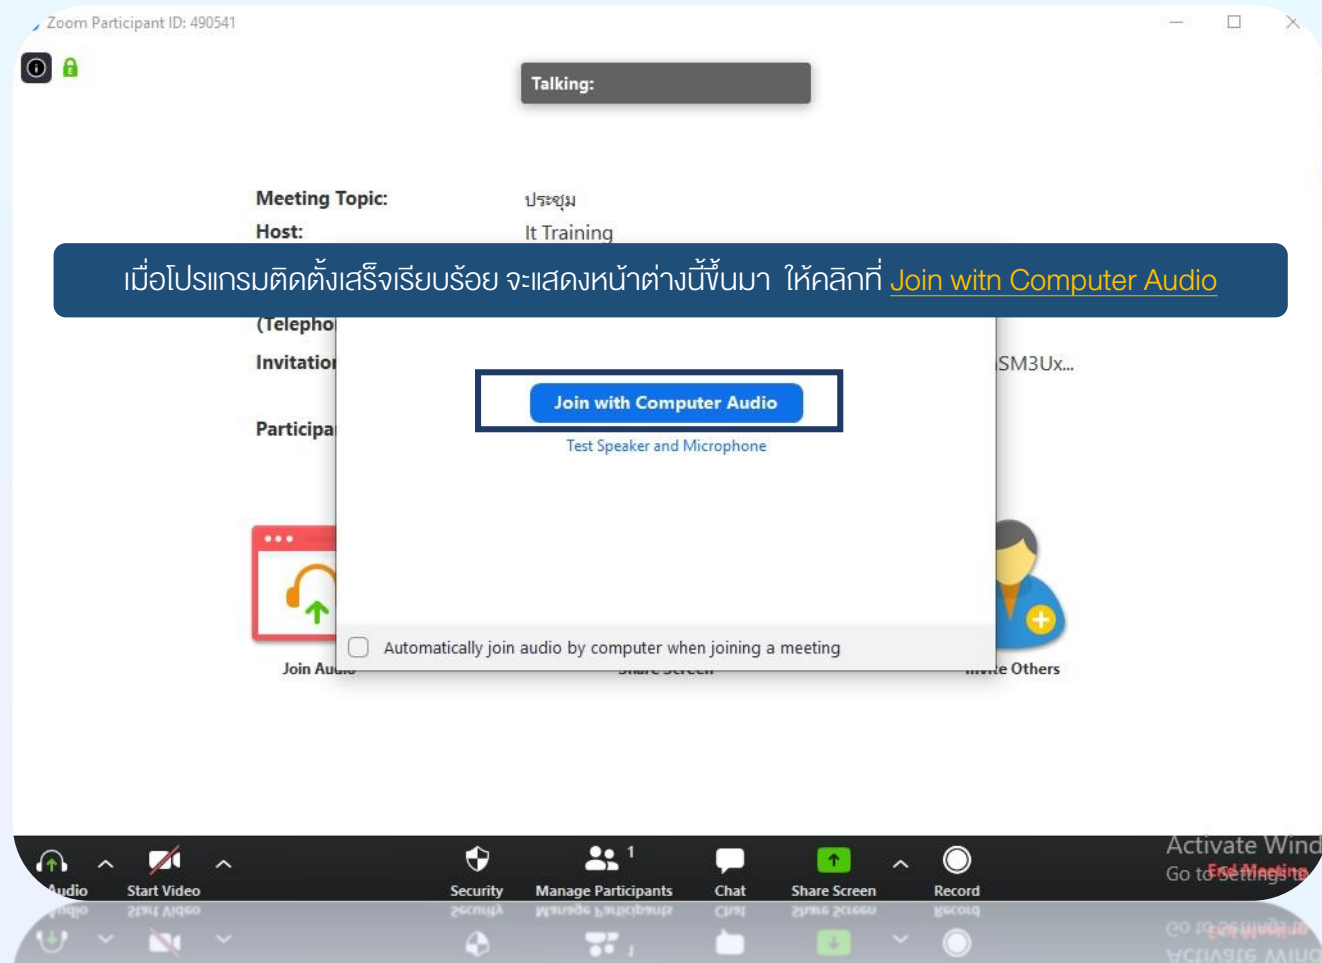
Zoom Participant ID: 490541

Talking:

Meeting Topic: ประชุม

Host: It Training

เมื่อโปรแกรมติดตั้งเสร็จเรียบร้อย จะแสดงหน้าต่างนี้ขึ้นมา ให้คลิกที่ Join witn Computer Audio

(Telepho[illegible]

Invitatio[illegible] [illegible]SM3Ux...

Participa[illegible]

Join with Computer Audio

Test Speaker and Microphone

Join Au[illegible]

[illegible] Share Screen

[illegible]e Others

Automatically join audio by computer when joining a meeting

Audio

Start Video

Security

1

Manage Participants

Chat

Share Screen

Record

Activate Wind

Go to Settings to

End Meeting